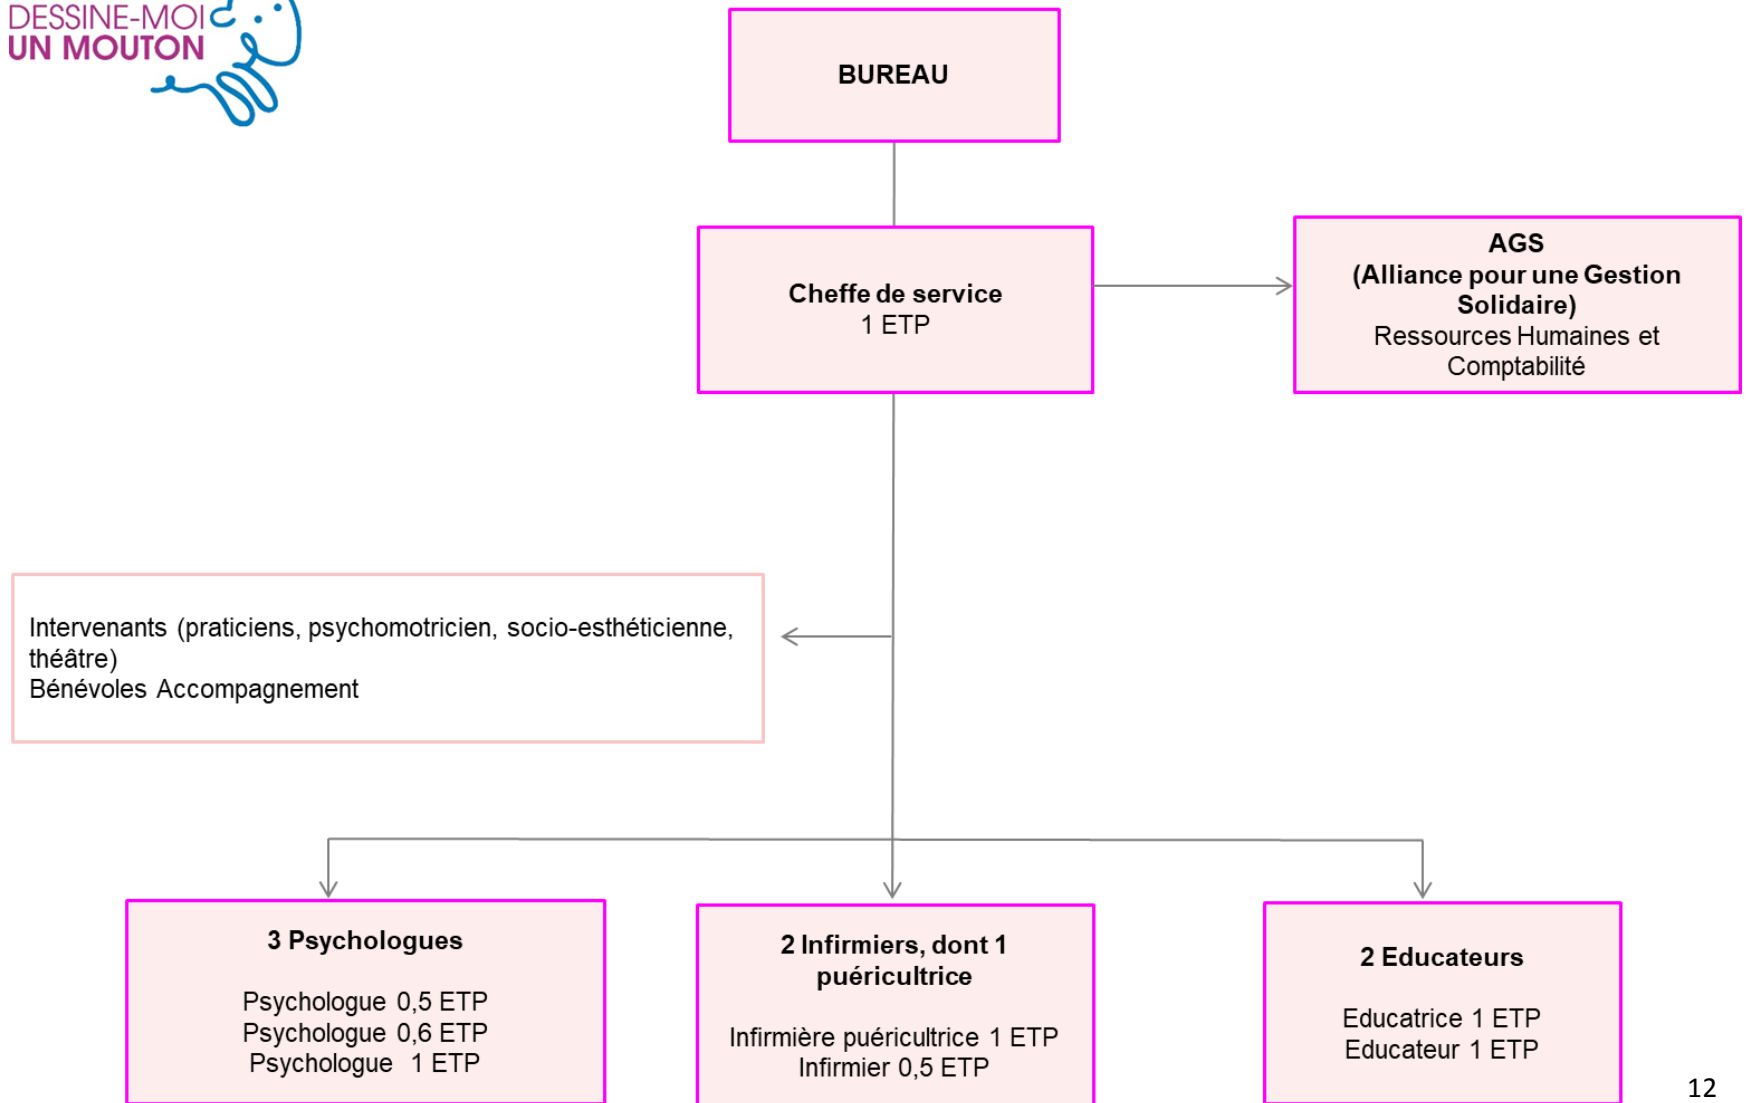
DESSINE-MOI
UN MOUTON

BUREAU

Cheffe de service
1 ETP

AGS
(Alliance pour une Gestion Solidaire)
Ressources Humaines et Comptabilité

Intervenants (praticiens, psychomotricien, socio-esthéticienne, théâtre)
Bénévoles Accompagnement

3 Psychologues

Psychologue 0,5 ETP
Psychologue 0,6 ETP
Psychologue 1 ETP

2 Infirmiers, dont 1 puéricultrice

Infirmière puéricultrice 1 ETP
Infirmier 0,5 ETP

2 Educateurs

Educatrice 1 ETP
Educateur 1 ETP

12